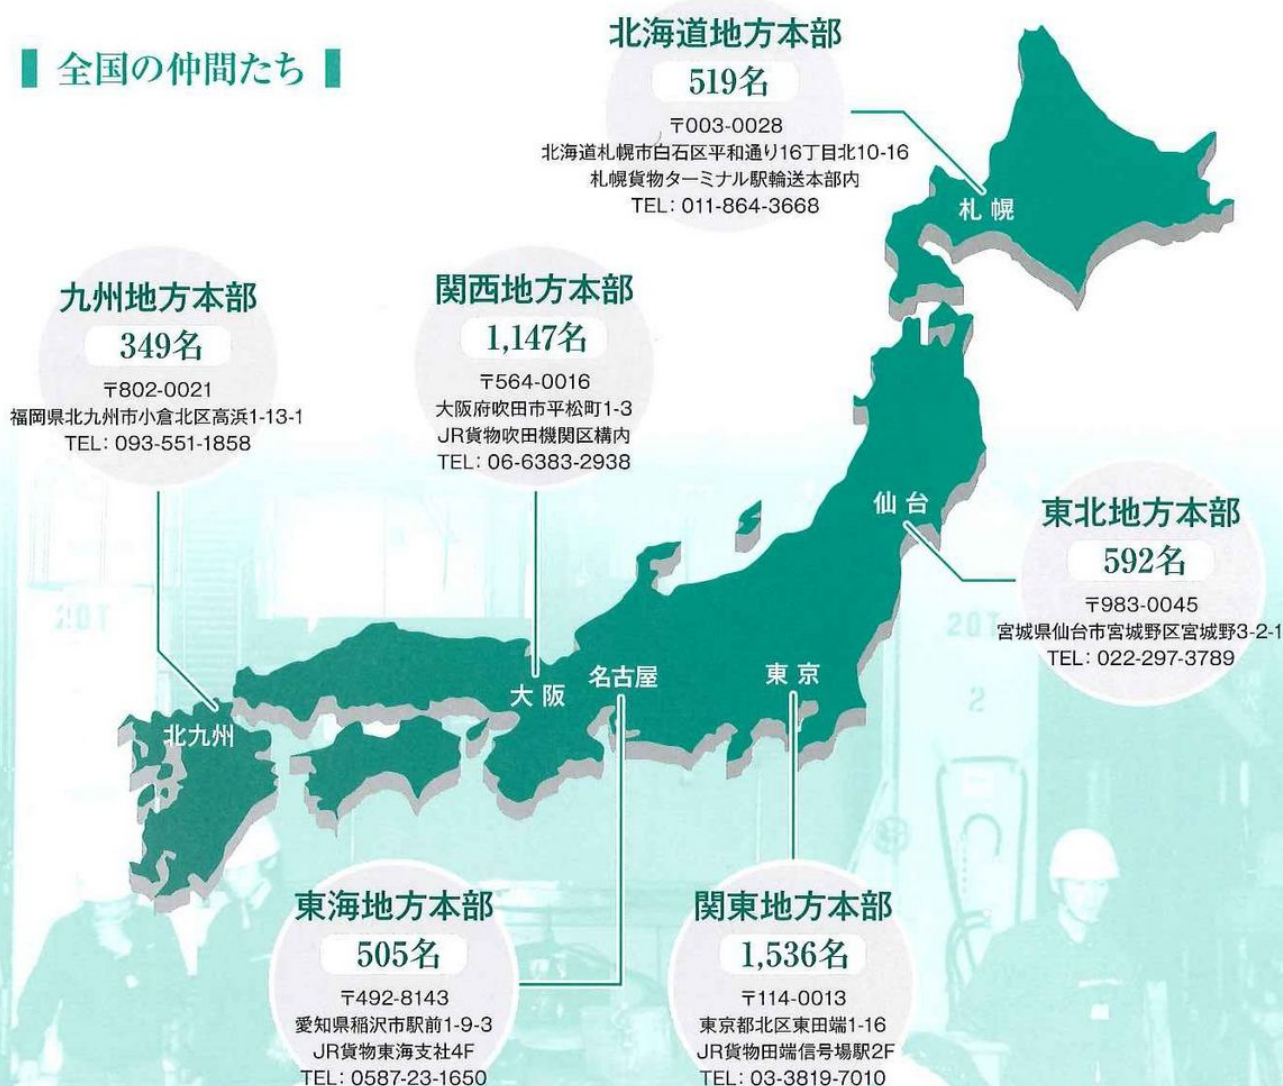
全国の仲間たち

北海道地方本部
519名
〒003-0028
北海道札幌市白石区平和通り16丁目北10-16
札幌貨物ターミナル駅輸送本部内
TEL：011-864-3668

札幌

九州地方本部
349名
〒802-0021
福岡県北九州市小倉北区高浜1-13-1
TEL：093-551-1858

関西地方本部
1,147名
〒564-0016
大阪府吹田市平松町1-3
JR貨物吹田機関区構内
TEL：06-6383-2938

仙台

東北地方本部
592名
〒983-0045
宮城県仙台市宮城野区宮城野3-2-1
TEL：022-297-3789

大阪
名古屋
東京
北九州

東海地方本部
505名
〒492-8143
愛知県稲沢市駅前1-9-3
JR貨物東海支社4F
TEL：0587-23-1650

関東地方本部
1,536名
〒114-0013
東京都北区東田端1-16
JR貨物田端信号場駅2F
TEL：03-3819-7010